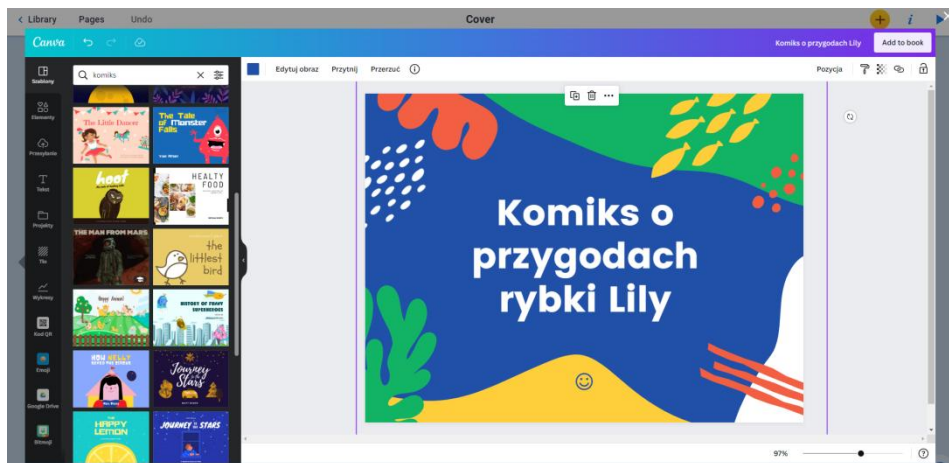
< Library Pages Undo

Cover

Canva

Komiks o przygodach Lily

Add to book

Szablony

Elementy

Przesyłanie

Tekst

Projekty

Tło

Wykresy

Kod QR

Emoji

Google Drive

Bitmoji

komiks

The Little Dancer

The Tale of Monster Falls

hoot

HEALTY FOOD

THE MAN FROM MARS

the littlest bird

Happy Animal

HISTORY OF FRUIT SUPERHEROES

YOU REALLY SHOULD BE ON STAGE

Journey to the Stars

HAPPY LEMON

JOURNEY TO THE STARS

Edytuj obraz

Przytnij

Przerzuć

Pozycja

Komiks o przygodach rybki Lily

97%